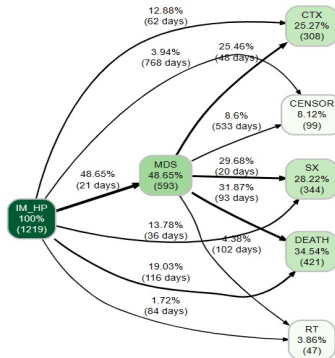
12.88%
(62 days)

3.94%
(768 days)

25.46%
(48 days)

CTX
25.27%
(308)

CENSOR
8.12%
(99)

8.6%
(533 days)

48.65%
(21 days)

MDS
48.65%
(593)

29.68%
(20 days)

31.87%
(93 days)

SX
28.22%
(344)

IM_HP
100%
(1219)

13.78%
(36 days)

1.38%
(102 days)

DEATH
34.54%
(421)

19.03%
(116 days)

1.72%
(84 days)

RT
3.86%
(47)